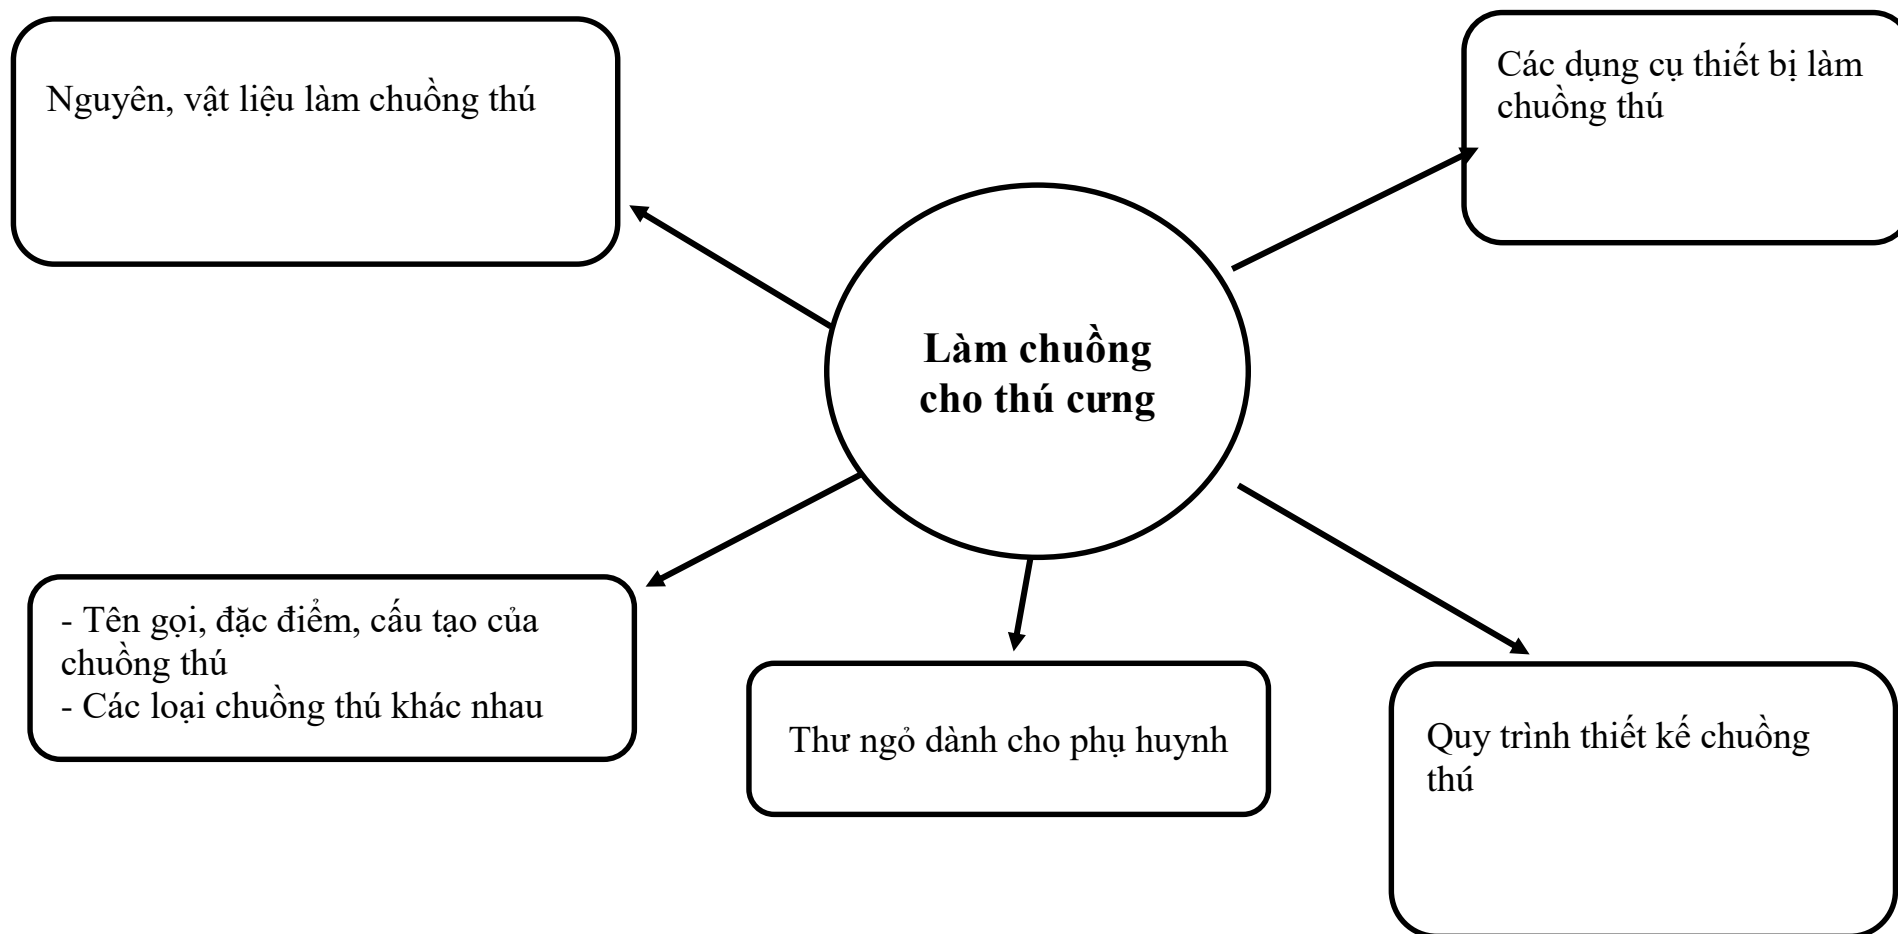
Nguyên, vật liệu làm chuồng thú

Các dụng cụ thiết bị làm chuồng thú

**Làm chuồng cho thú cưng**

- Tên gọi, đặc điểm, cấu tạo của chuồng thú
- Các loại chuồng thú khác nhau

Thư ngỏ dành cho phụ huynh

Quy trình thiết kế chuồng thú